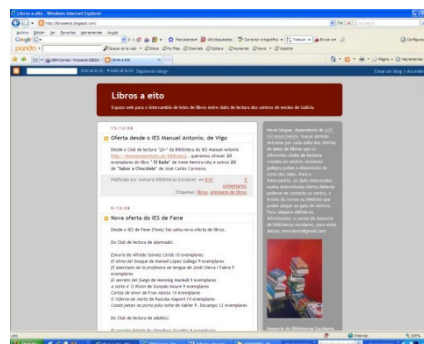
Libros a eito - Windows Internet Explorer

Archivo Edición Ver Favoritos Herramientas Ayuda

Google

Libros a eito

Espazo web para o intercambio de lotes de libros entre clubs de lectura dos centros de ensino de Galicia.

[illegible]

Oferta desde o IES Manuel Antonio, de Vigo

Desde o Club de lectura "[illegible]" da Biblioteca do IES Manuel Antonio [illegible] queremos ofrecer 20 exemplares do libro "El Bufón" de Irene Fernández e outros 20 de "Sabor a Chocolate" de José Carlos Carmona.

Publicado por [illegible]

Etiquetas: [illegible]

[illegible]

Nova oferta do IES de Fene

Desde o IES de Fene (Fene) fan unha nova oferta de libros.

Do Club de lectura de alumnado:

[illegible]

Do Club de lectura de adultos:

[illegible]

Internet